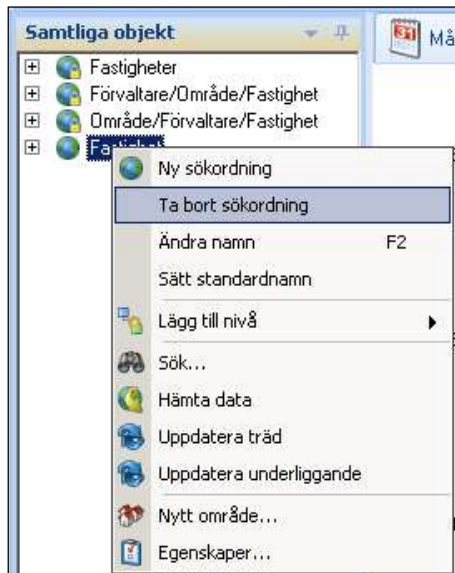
Samtliga objekt

Må

Fastigheter
Förvaltare/Område/Fastighet
Område/Förvaltare/Fastighet
Fa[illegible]

Ny sökordning
Ta bort sökordning
Ändra namn F2
Sätt standardnamn
Lägg till nivå
Sök...
Hämta data
Uppdatera träd
Uppdatera underliggande
Nytt område...
Egenskaper...